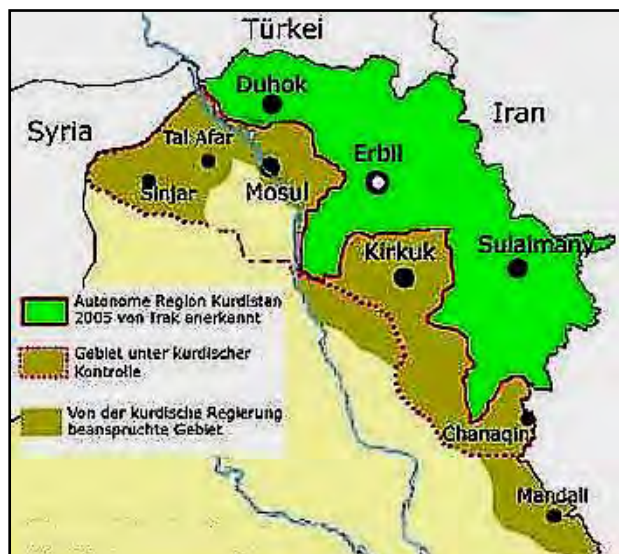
Türkei

Duhok

Iran

Syria

Tal Afar

Erbil

Sinjar

Mosul

Kirkuk

Sulaimany

Autonome Region Kurdistan 2005 von Irak anerkannt

Gebiet unter kurdischer Kontrolle

Von der kurdische Regierung beanspruchte Gebiet

Chanaqin

Mandali